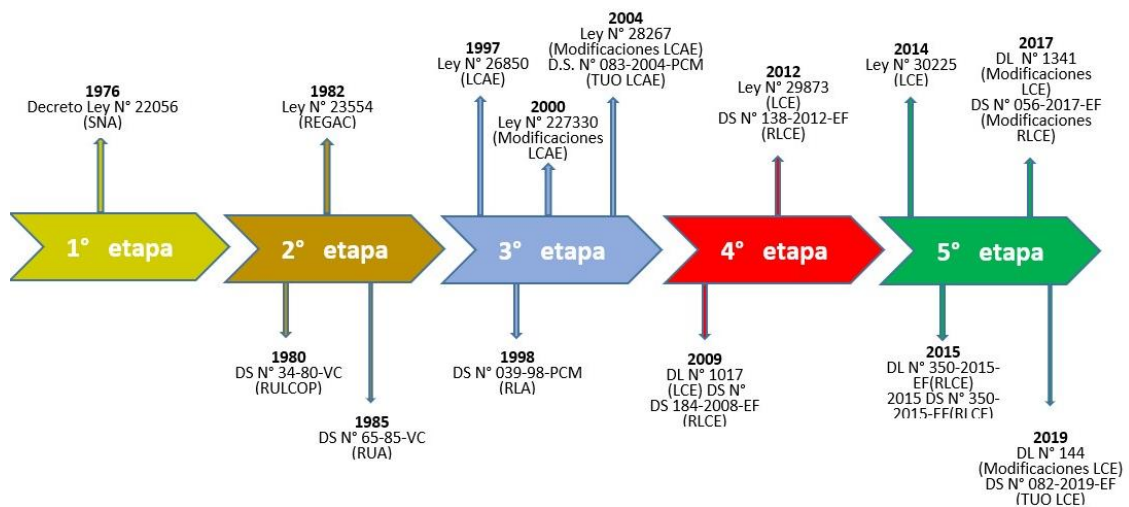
1976
Decreto Ley N° 22056
(SNA)

1982
Ley N° 23554
(REGAC)

1997
Ley N° 26850
(LCAE)

2000
Ley N° 227330
(Modificaciones LCAE)

2004
Ley N° 28267
(Modificaciones LCAE)
D.S. N° 083-2004-PCM
(TUO LCAE)

2012
Ley N° 29873
(LCE)
DS N° 138-2012-EF
(RLCE)

2014
Ley N° 30225
(LCE)

2017
DL N° 1341
(Modificaciones LCE)
DS N° 056-2017-EF
(Modificaciones RLCE)

1° etapa

2° etapa

3° etapa

4° etapa

5° etapa

1980
DS N° 34-80-VC
(RULCOP)

1985
DS N° 65-85-VC
(RUA)

1998
DS N° 039-98-PCM
(RLA)

2009
DL N° 1017
(LCE) DS N°
DS 184-2008-EF
(RLCE)

2015
DL N° 350-2015-EF(RLCE)
2015 DS N° 350-2015-EF(RLCE)

2019
DL N° 144
(Modificaciones LCE)
DS N° 082-2019-EF
(TUO LCE)